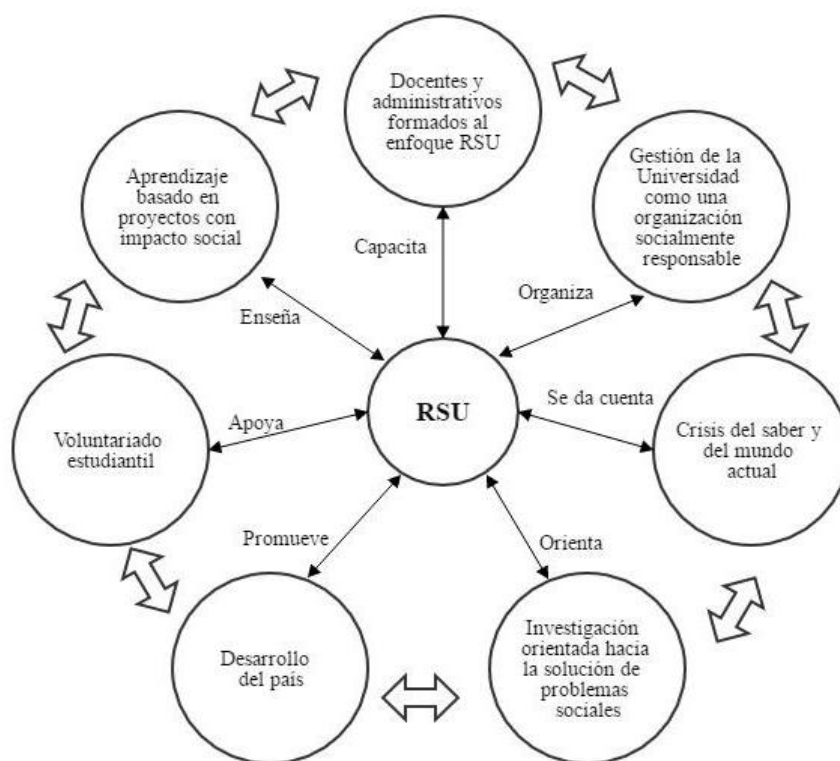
Docentes y administrativos formados al enfoque RSU

Gestión de la Universidad como una organización socialmente responsable

Aprendizaje basado en proyectos con impacto social

Capacita

Organiza

Enseña

RSU

Se da cuenta

Apoya

Voluntariado estudiantil

Crisis del saber y del mundo actual

Promueve

Orienta

Desarrollo del país

Investigación orientada hacia la solución de problemas sociales